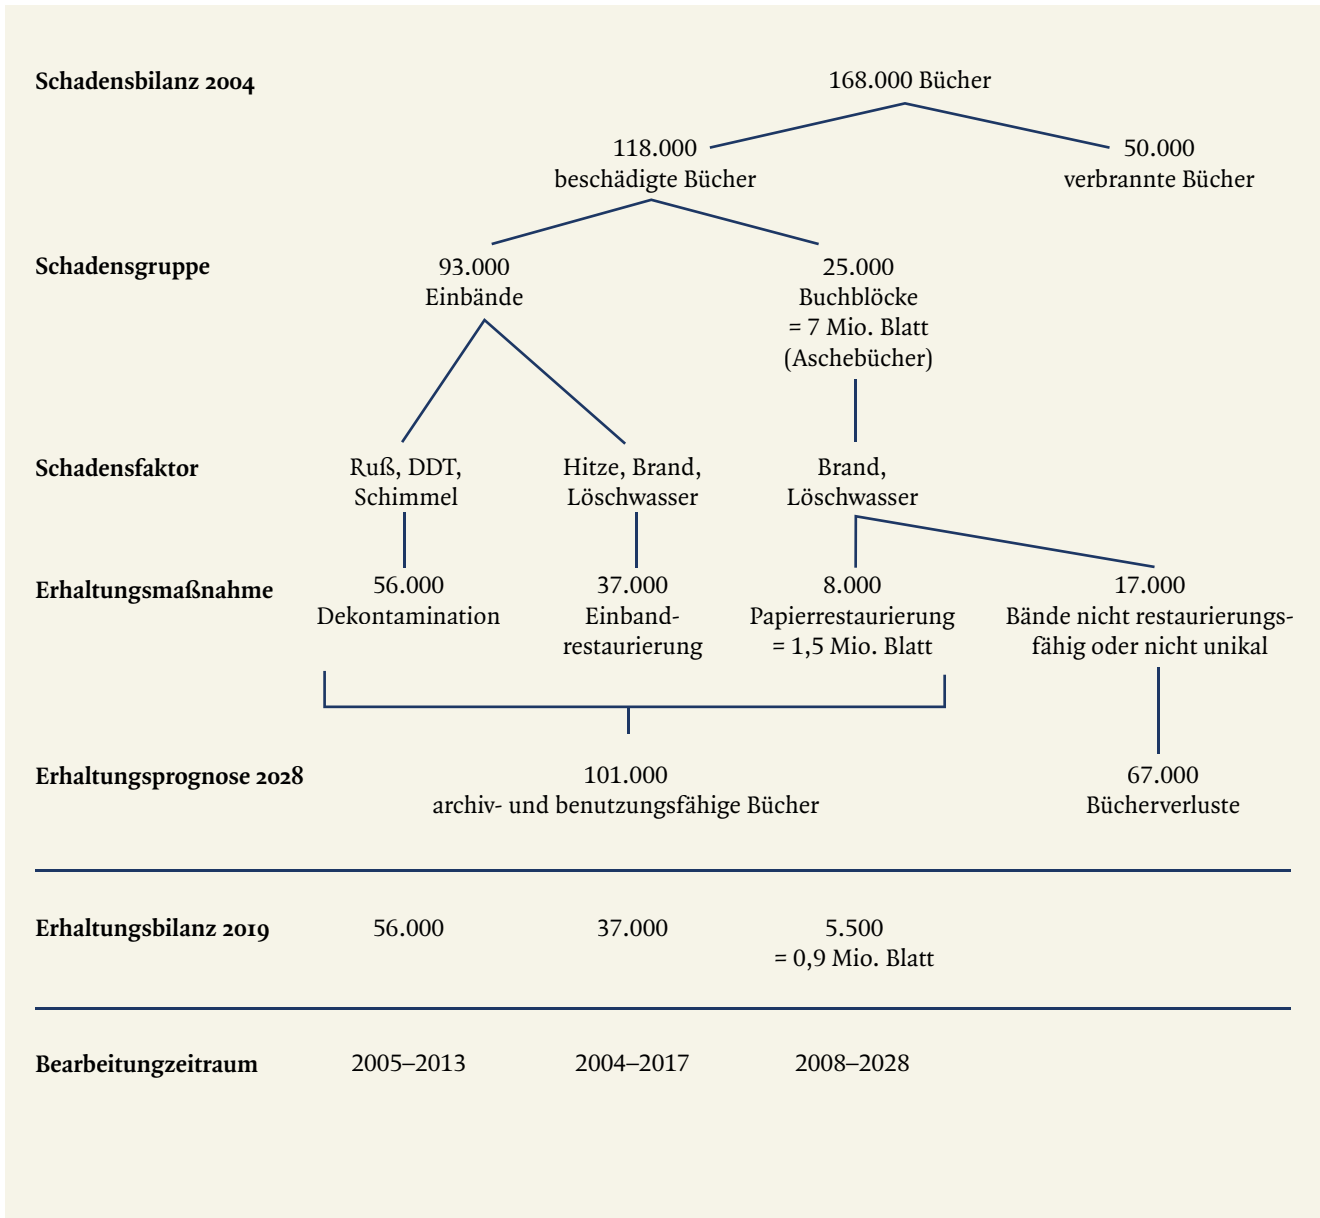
Schadensbilanz 2004

168.000 Bücher

118.000 beschädigte Bücher

50.000 verbrannte Bücher

Schadensgruppe

93.000 Einbände

25.000 Buchblöcke = 7 Mio. Blatt (Aschebücher)

Schadensfaktor

Ruß, DDT, Schimmel

Hitze, Brand, Löschwasser

Brand, Löschwasser

Erhaltungsmaßnahme

56.000 Dekontamination

37.000 Einbandrestaurierung

8.000 Papierrestaurierung = 1,5 Mio. Blatt

17.000 Bände nicht restaurierungsfähig oder nicht unikal

Erhaltungsprognose 2028

101.000 archiv- und benutzungsfähige Bücher

67.000 Bücherverluste

Erhaltungsbilanz 2019

56.000

37.000

5.500 = 0,9 Mio. Blatt

Bearbeitungzeitraum

2005–2013

2004–2017

2008–2028